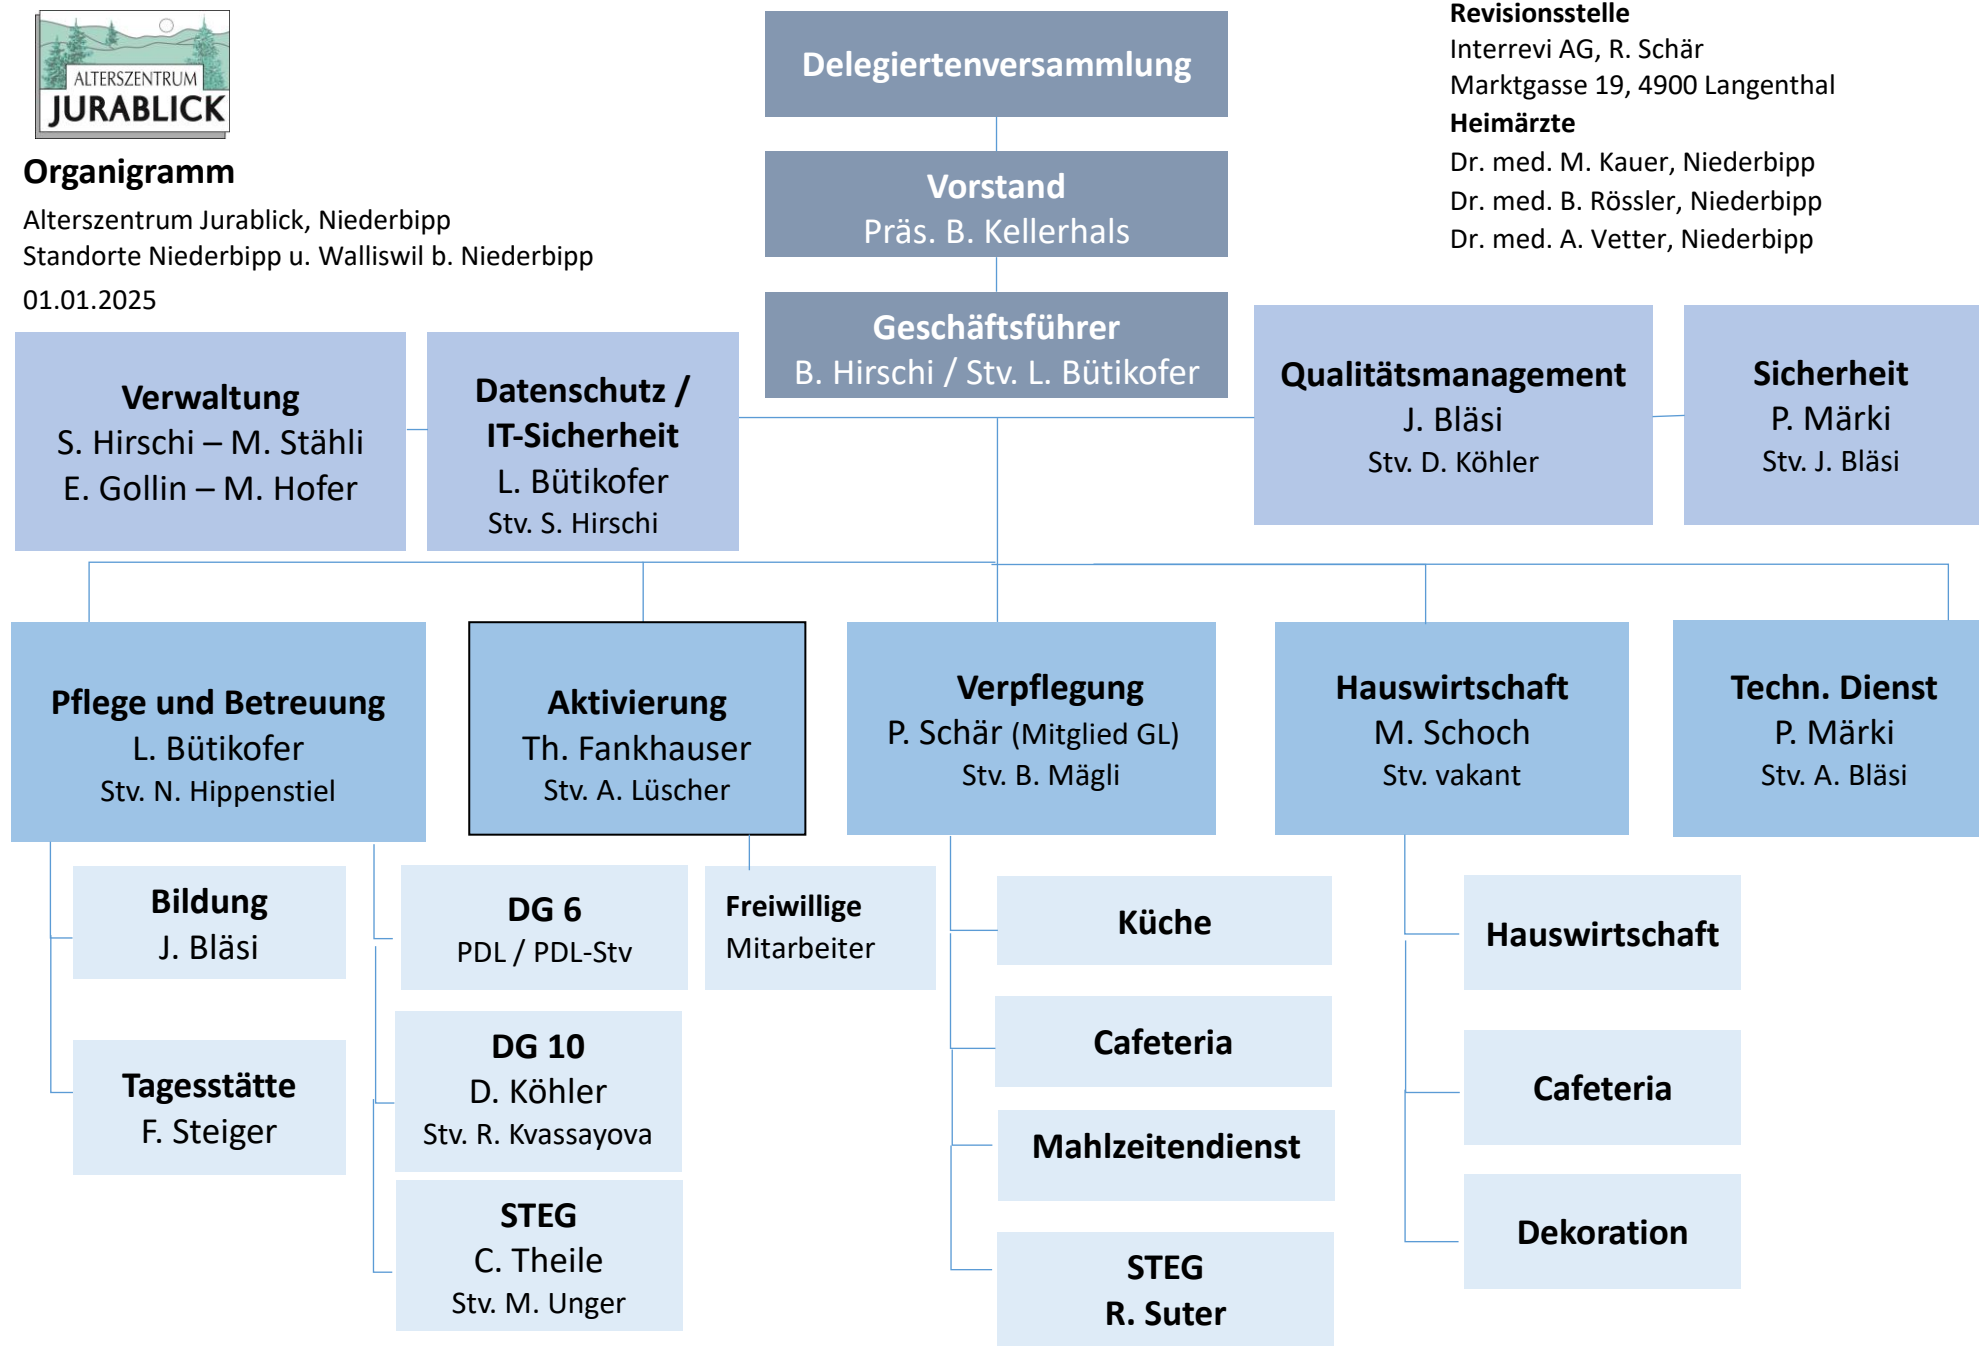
ALTERSZENTRUM
JURABLICK

Organigramm
Alterszentrum Jurablick, Niederbipp
Standorte Niederbipp u. Walliswil b. Niederbipp
01.01.2025

Delegiertenversammlung

Vorstand
Präs. B. Kellerhals

Geschäftsführer
B. Hirschi / Stv. L. Bütikofer

Revisionsstelle
Interrevi AG, R. Schär
Marktgasse 19, 4900 Langenthal
Heimärzte
Dr. med. M. Kauer, Niederbipp
Dr. med. B. Rössler, Niederbipp
Dr. med. A. Vetter, Niederbipp

Verwaltung
S. Hirschi – M. Stähli
E. Gollin – M. Hofer

Datenschutz / IT-Sicherheit
L. Bütikofer
Stv. S. Hirschi

Qualitätsmanagement
J. Bläsi
Stv. D. Köhler

Sicherheit
P. Märki
Stv. J. Bläsi

Pflege und Betreuung
L. Bütikofer
Stv. N. Hippenstiel

Aktivierung
Th. Fankhauser
Stv. A. Lüscher

Verpflegung
P. Schär (Mitglied GL)
Stv. B. Mägli

Hauswirtschaft
M. Schoch
Stv. vakant

Techn. Dienst
P. Märki
Stv. A. Bläsi

Bildung
J. Bläsi

Tagesstätte
F. Steiger

DG 6
PDL / PDL-Stv

DG 10
D. Köhler
Stv. R. Kvassayova

STEG
C. Theile
Stv. M. Unger

Freiwillige
Mitarbeiter

Küche

Cafeteria

Mahlzeitendienst

STEG
R. Suter

Hauswirtschaft

Cafeteria

Dekoration